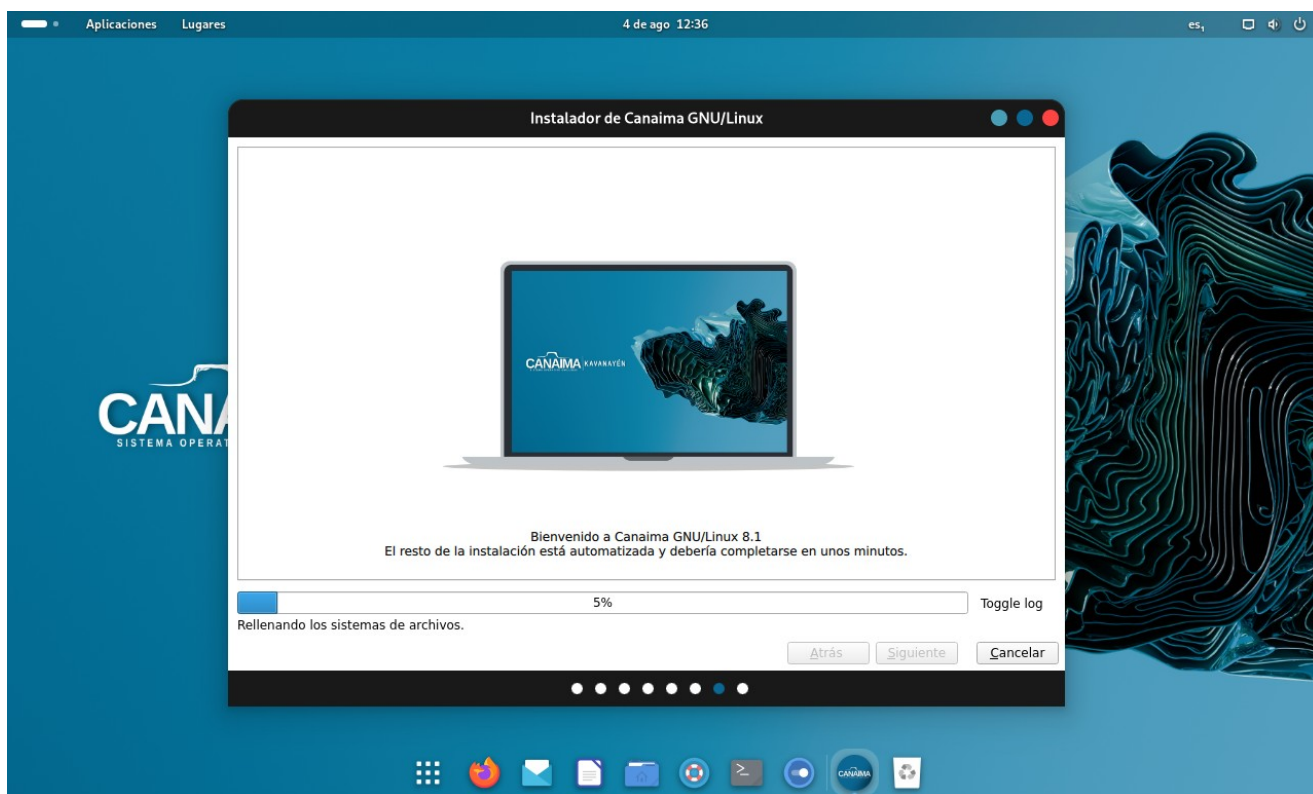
Aplicaciones Lugares

4 de ago 12:36

es

Instalador de Canaima GNU/Linux

CANAIMA KAVANAYÉN

CANA
SISTEMA OPERAT

Bienvenido a Canaima GNU/Linux 8.1
El resto de la instalación está automatizada y debería completarse en unos minutos.

5%

Toggle log

Rellenando los sistemas de archivos.

Atrás Siguiente Cancelar

CANAIMA